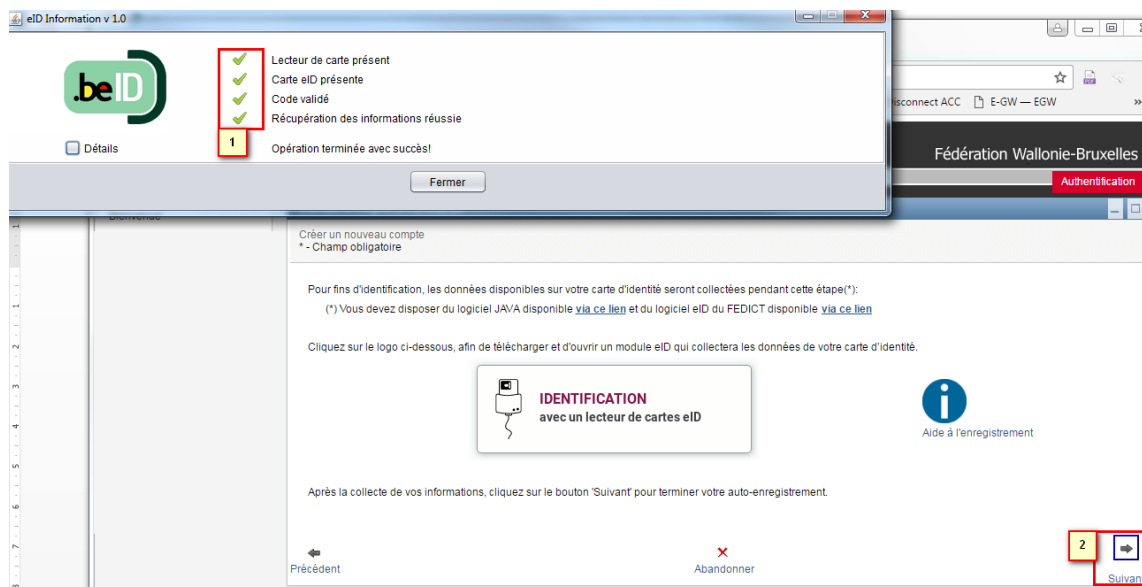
eID Information v 1.0

.beID

Lecteur de carte présent
Carte eID présente
Code validé
Récupération des informations réussie

1

Détails

Opération terminée avec succès!

Fermer

isconnect ACC E-GW — EGW

Fédération Wallonie-Bruxelles

Authentification

Bienvenue

Créer un nouveau compte
* - Champ obligatoire

Pour fins d'identification, les données disponibles sur votre carte d'identité seront collectées pendant cette étape(*):
(*) Vous devez disposer du logiciel JAVA disponible via ce lien et du logiciel eID du FEDICT disponible via ce lien

Cliquez sur le logo ci-dessous, afin de télécharger et d'ouvrir un module eID qui collectera les données de votre carte d'identité.

IDENTIFICATION
avec un lecteur de cartes eID

Aide à l'enregistrement

Après la collecte de vos informations, cliquez sur le bouton 'Suivant' pour terminer votre auto-enregistrement.

2

Précédent

Abandonner

Suivan